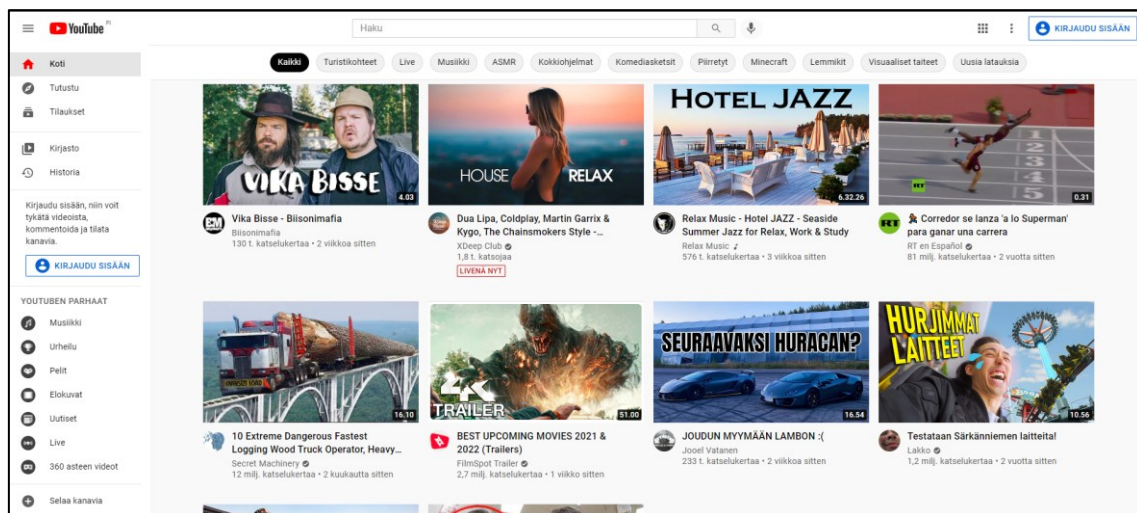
YouTube FI

Haku

KIRJAUDU SISÄÄN

Koti
Tutustu
Tilaukset
Kirjasto
Historia

Kirjaudu sisään, niin voit tykätä videoista, kommentoida ja tilata kanavia.

KIRJAUDU SISÄÄN

YOUTUBEN PARHAAT
Musiikki
Urheilu
Pelit
Elokuvat
Uutiset
Live
360 asteen videot

Selaa kanavia

Kaikki | Turistikohteet | Live | Musiikki | ASMR | Kokkiohjelmat | Komediasketsit | Piirretyt | Minecraft | Lemmikit | Visuaaliset taiteet | Uusia latauksia

VIKA BISSE
4.03
Vika Bisse - Biisonimafia
Biisonimafia
130 t. katselukertaa • 2 viikkoa sitten

HOUSE RELAX
Dua Lipa, Coldplay, Martin Garrix & Kygo, The Chainsmokers Style -...
XDeep Club
1,8 t. katsojaa
LIVENÄ NYT

HOTEL JAZZ
6.32.26
Relax Music - Hotel JAZZ - Seaside Summer Jazz for Relax, Work & Study
Relax Music ♪
576 t. katselukertaa • 3 viikkoa sitten

RT
0.31
Corredor se lanza 'a lo Superman' para ganar una carrera
RT en Español
81 milj. katselukertaa • 2 vuotta sitten

16.10
10 Extreme Dangerous Fastest Logging Wood Truck Operator, Heavy...
Secret Machinery
12 milj. katselukertaa • 2 kuukautta sitten

4K TRAILER
51.00
BEST UPCOMING MOVIES 2021 & 2022 (Trailers)
FilmSpot Trailer
2,7 milj. katselukertaa • 1 viikko sitten

SEURAAVAKSI HURACAN?
16.54
JOUDUN MYYMÄÄN LAMBON :(
Jooel Vatanen
233 t. katselukertaa • 2 viikkoa sitten

HURJIMMAT LAITTEET
10.56
Testataan Särkänniemen laitteita!
Lakko
1,2 milj. katselukertaa • 2 vuotta sitten